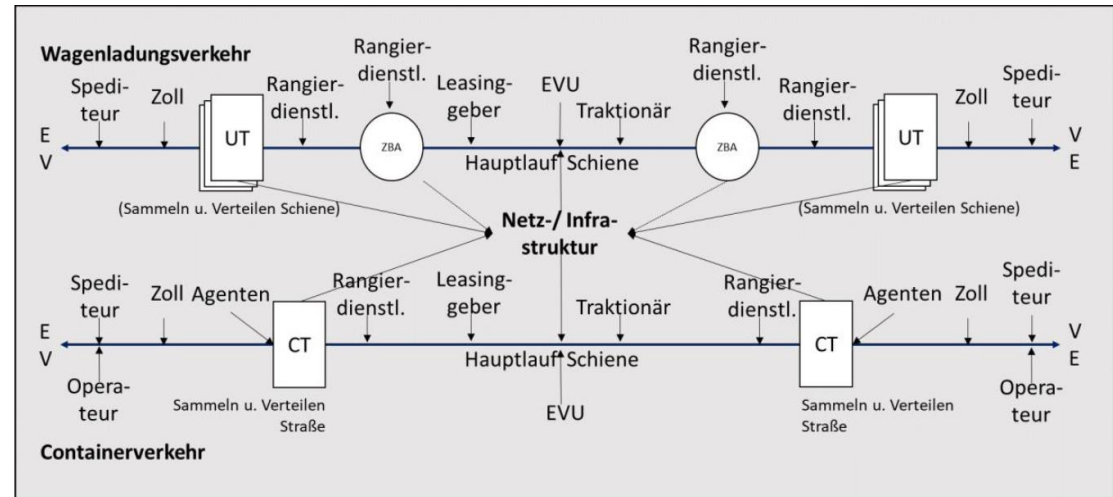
Wagenladungsverkehr

Spediteur
Zoll
UT
Rangierdienstl.
Rangierdienstl.
ZBA
Leasinggeber
EVU
Traktionär
Rangierdienstl.
ZBA
Rangierdienstl.
UT
Zoll
Spediteur

E
V
Hauptlauf Schiene
V
E

(Sammeln u. Verteilen Schiene)
Netz-/ Infrastruktur
(Sammeln u. Verteilen Schiene)

Spediteur
Zoll
Agenten
Rangierdienstl.
Leasinggeber
Traktionär
Rangierdienstl.
Agenten
Zoll
Spediteur

E
V
CT
Hauptlauf Schiene
CT
V
E

Operateur
Sammeln u. Verteilen Straße
EVU
Sammeln u. Verteilen Straße
Operateur

Containerverkehr